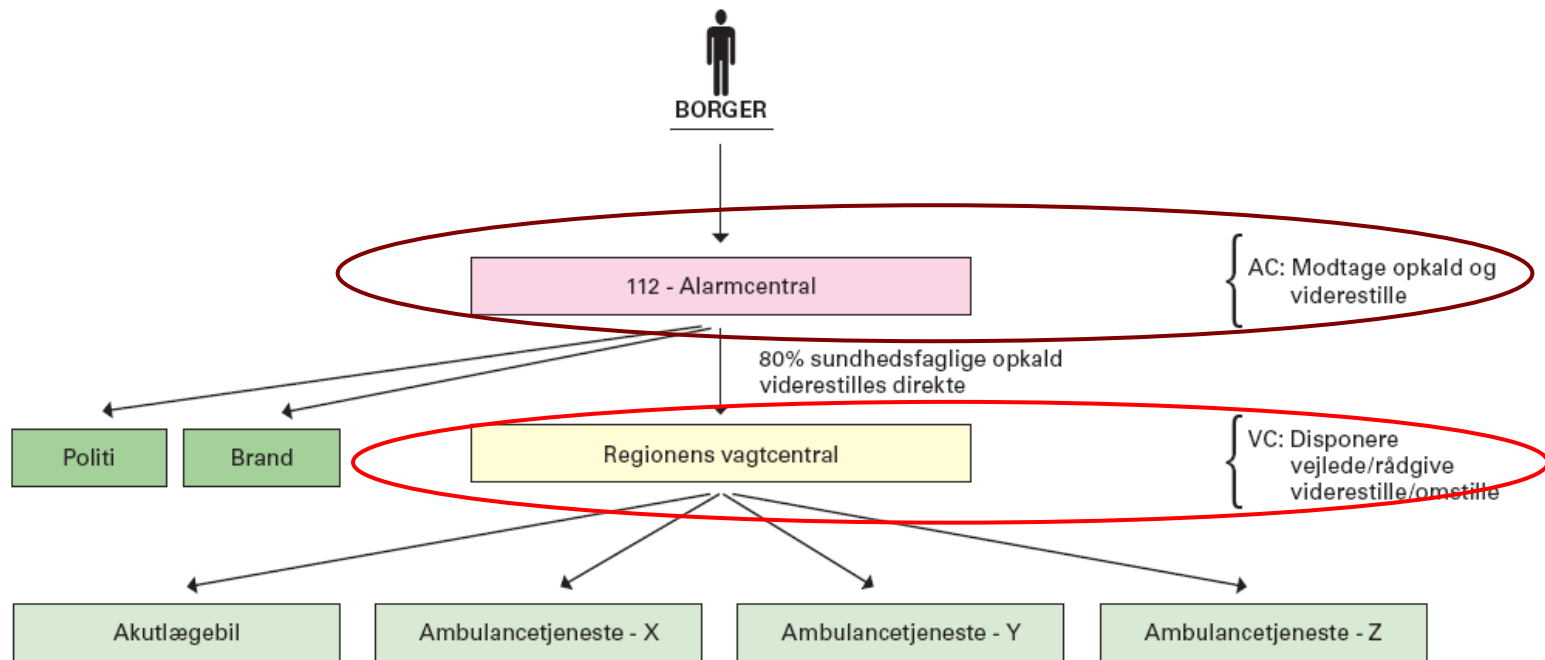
BORGER

112 - Alarmcentral

AC: Modtage opkald og viderestille

80% sundhedsfaglige opkald viderestilles direkte

Politi

Brand

Regionens vagtcentral

VC: Disponere vejlede/rådgive viderestille/omstille

Akutlægebil

Ambulancetjeneste - X

Ambulancetjeneste - Y

Ambulancetjeneste - Z